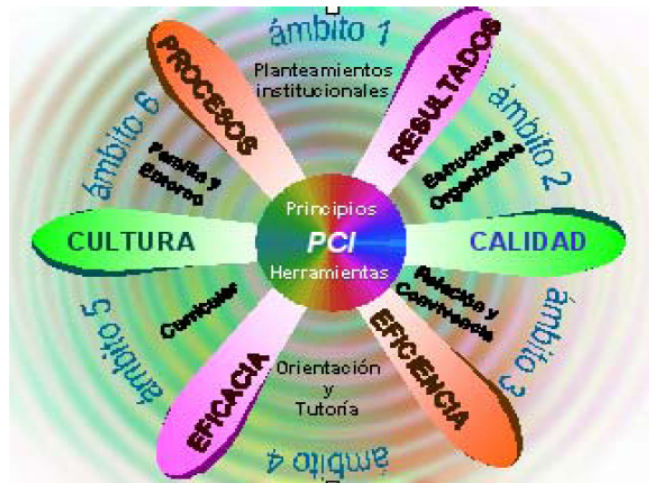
ámbito 1

Planteamientos institucionales

PROCESOS

RESULTADOS

ámbito 6

ámbito 2

Familia y Entorno

Estructura Organizativa

Principios

PCI

Herramientas

CULTURA

CALIDAD

Curricular

Relación y Convivencia

ámbito 5

ámbito 3

EFICACIA

EFICIENCIA

Orientación y Tutoría

ámbito 4